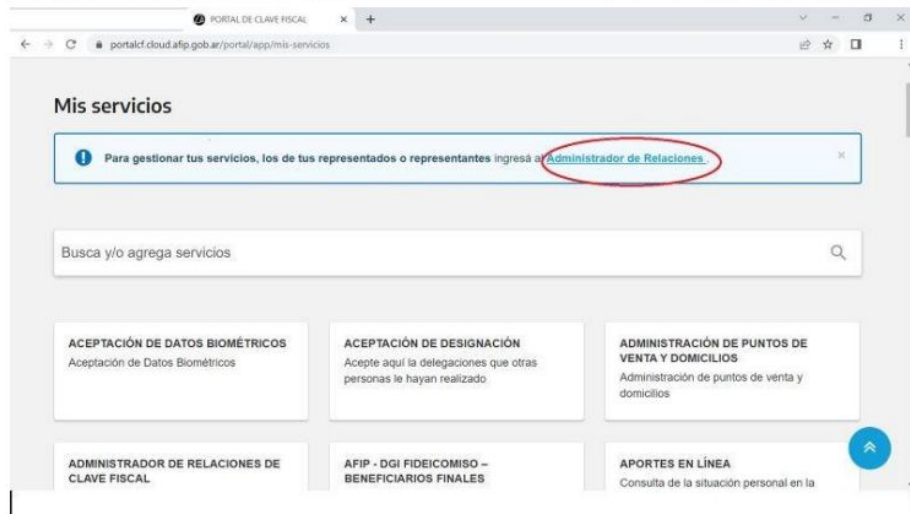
PORTAL DE CLAVE FISCAL

portalcf.cloud.afip.gob.ar/portal/app/mis-servicios

Mis servicios

Para gestionar tus servicios, los de tus representados o representantes ingresá al Administrador de Relaciones.

Busca y/o agrega servicios

ACEPTACIÓN DE DATOS BIOMÉTRICOS
Aceptación de Datos Biométricos

ACEPTACIÓN DE DESIGNACIÓN
Acepte aquí la delegaciones que otras personas le hayan realizado

ADMINISTRACIÓN DE PUNTOS DE VENTA Y DOMICILIOS
Administración de puntos de venta y domicilios

ADMINISTRADOR DE RELACIONES DE CLAVE FISCAL

AFIP - DGI FIDEICOMISO – BENEFICIARIOS FINALES

APORTES EN LÍNEA
Consulta de la situación personal en la